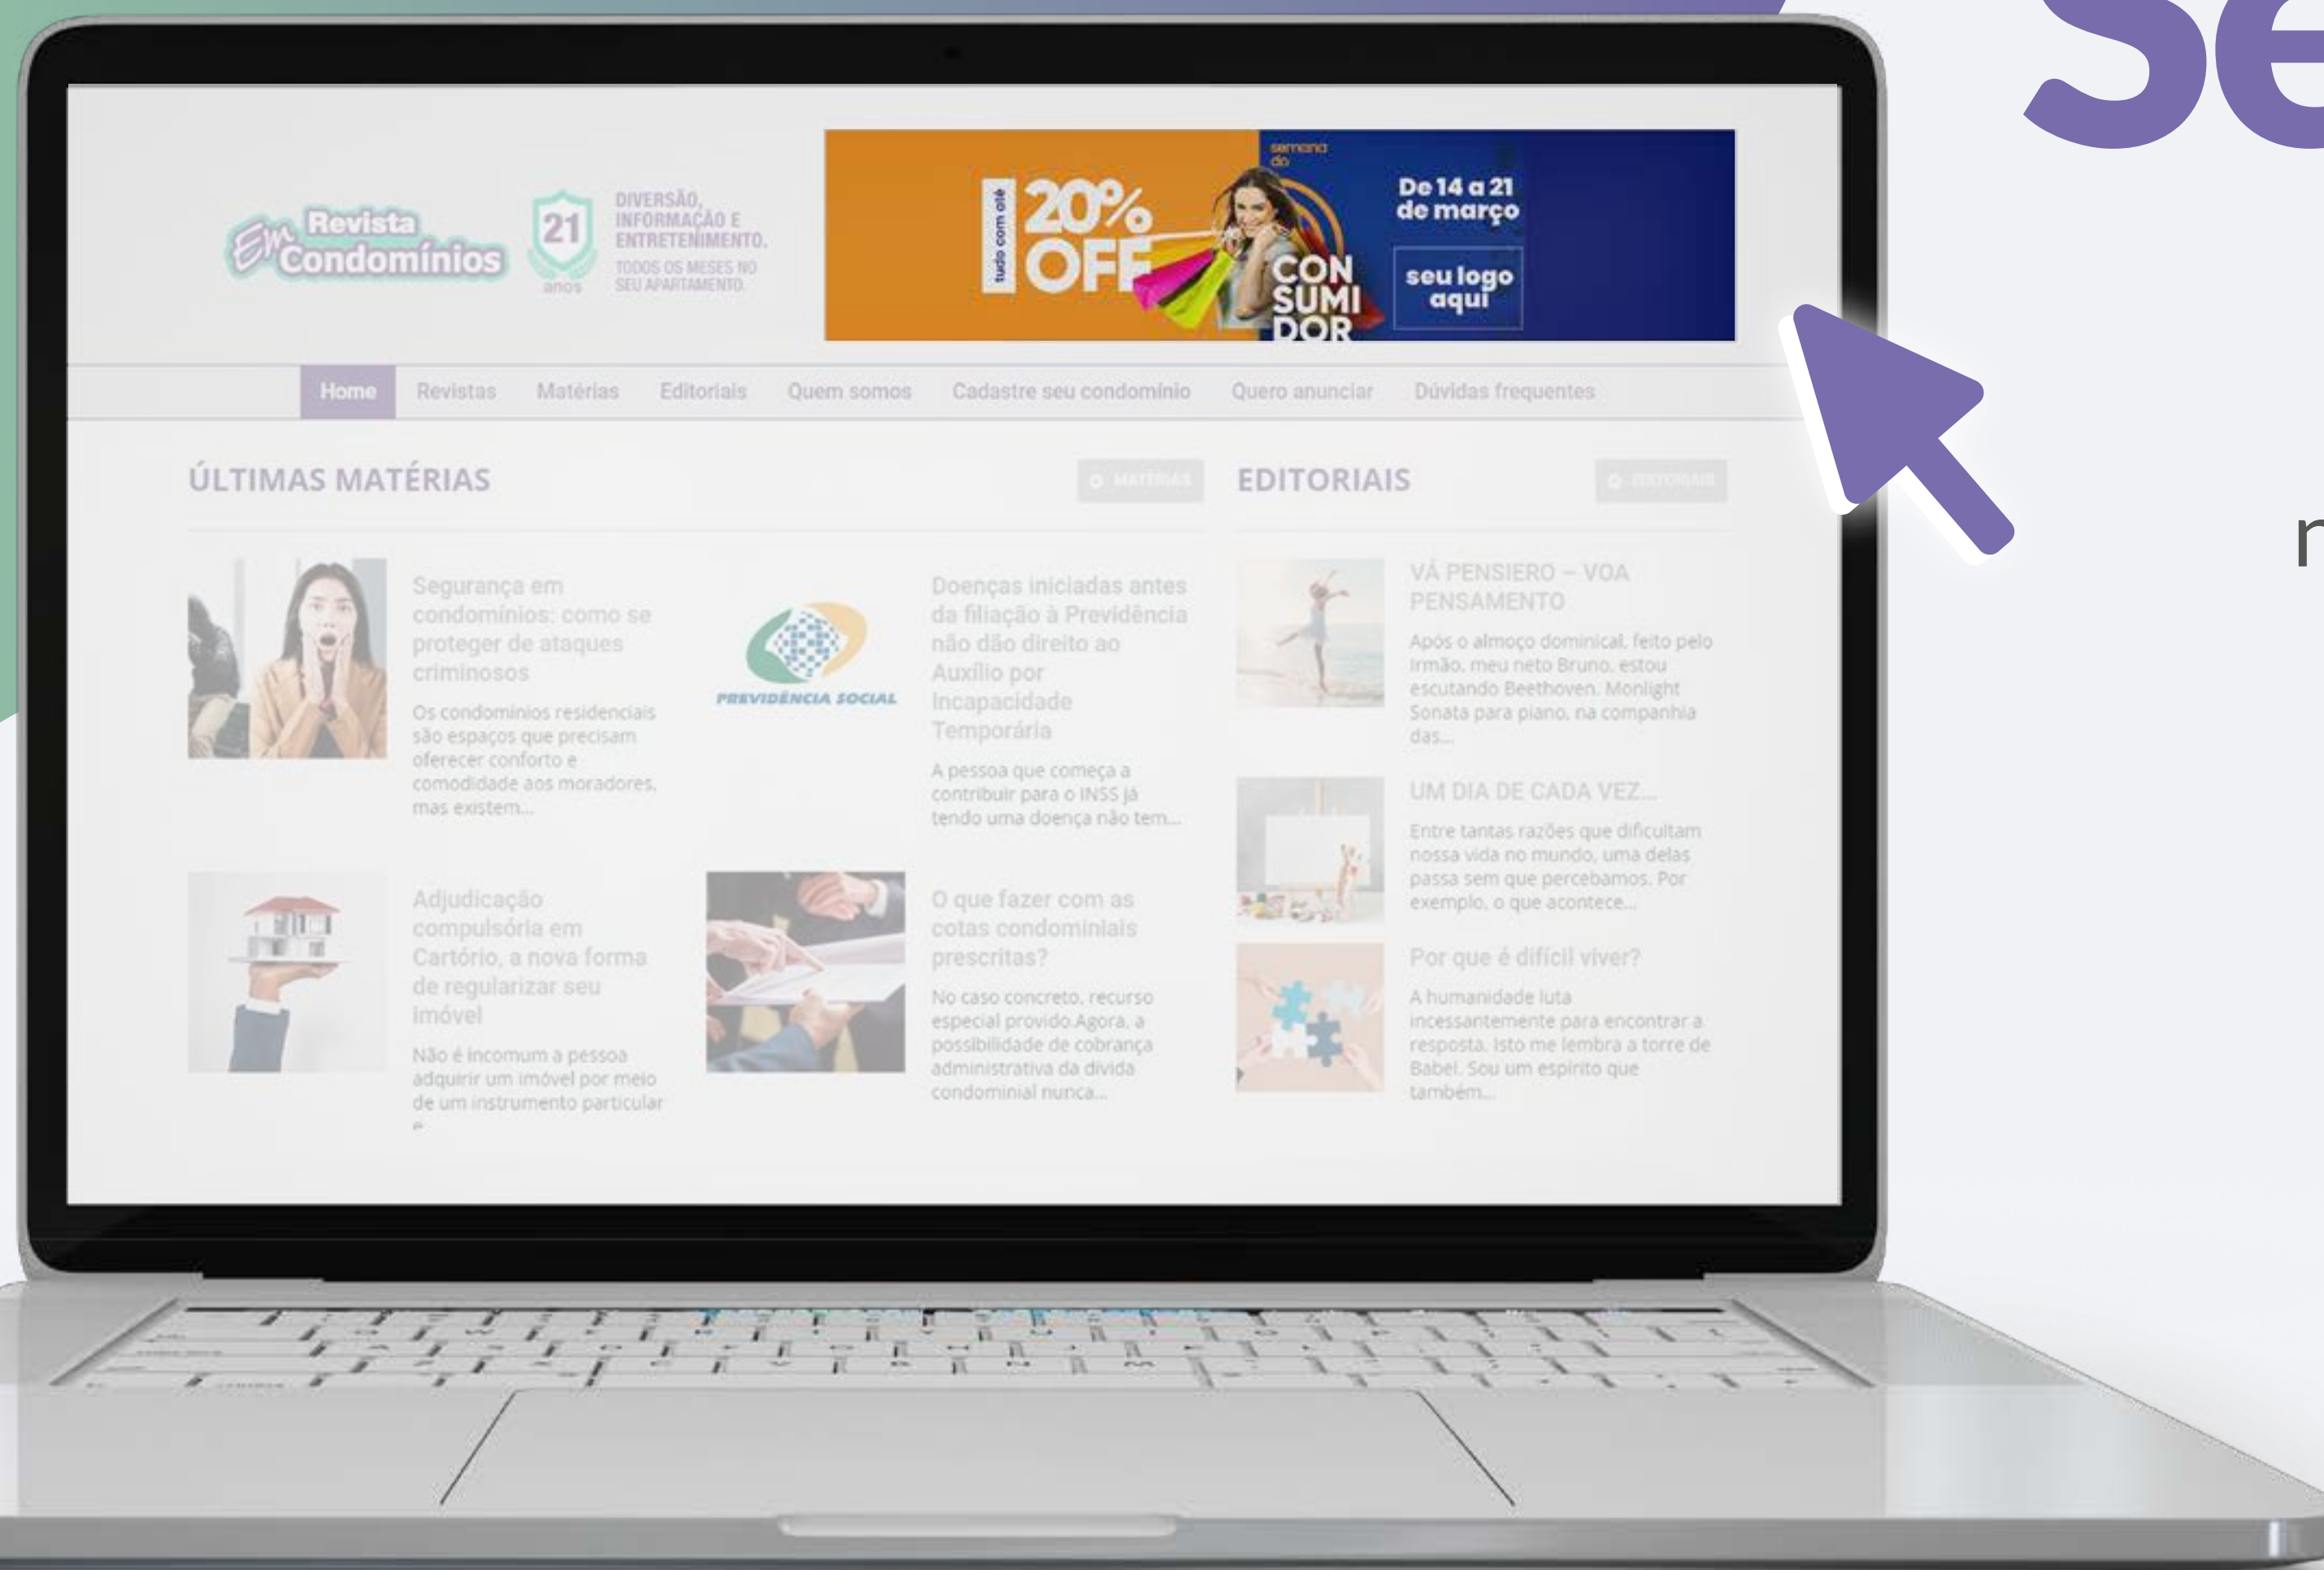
Se

n

Em Revista Condomínios

21 anos

DIVERSÃO, INFORMAÇÃO E ENTRETENIMENTO.
TODOS OS MESES NO SEU APARTAMENTO.

tudo com olê
20% OFF

semana do CONSUMIDOR

De 14 a 21 de março

seu logo aqui

Home | Revistas | Matérias | Editoriais | Quem somos | Cadastre seu condomínio | Quero anunciar | Dúvidas frequentes

ÚLTIMAS MATÉRIAS

MATÉRIAS

Segurança em condomínios: como se proteger de ataques criminosos

Os condomínios residenciais são espaços que precisam oferecer conforto e comodidade aos moradores, mas existem...

PREVIDÊNCIA SOCIAL

Doenças iniciadas antes da filiação à Previdência não dão direito ao Auxílio por Incapacidade Temporária

A pessoa que começa a contribuir para o INSS já tendo uma doença não tem...

Adjudicação compulsória em Cartório, a nova forma de regularizar seu imóvel

Não é incomum a pessoa adquirir um imóvel por meio de um instrumento particular e...

O que fazer com as cotas condominiais prescritas?

No caso concreto, recurso especial provido.Agora, a possibilidade de cobrança administrativa da dívida condominial nunca...

EDITORIAIS

EDITORIAIS

VÁ PENSIERO – VOA PENSAMENTO

Após o almoço dominical, feito pelo Irmão, meu neto Bruno, estou escutando Beethoven. Monlight Sonata para piano, na companhia das...

UM DIA DE CADA VEZ...

Entre tantas razões que dificultam nossa vida no mundo, uma delas passa sem que percebamos. Por exemplo, o que acontece...

Por que é difícil viver?

A humanidade luta incessantemente para encontrar a resposta. Isto me lembra a torre de Babel. Sou um espírito que também...